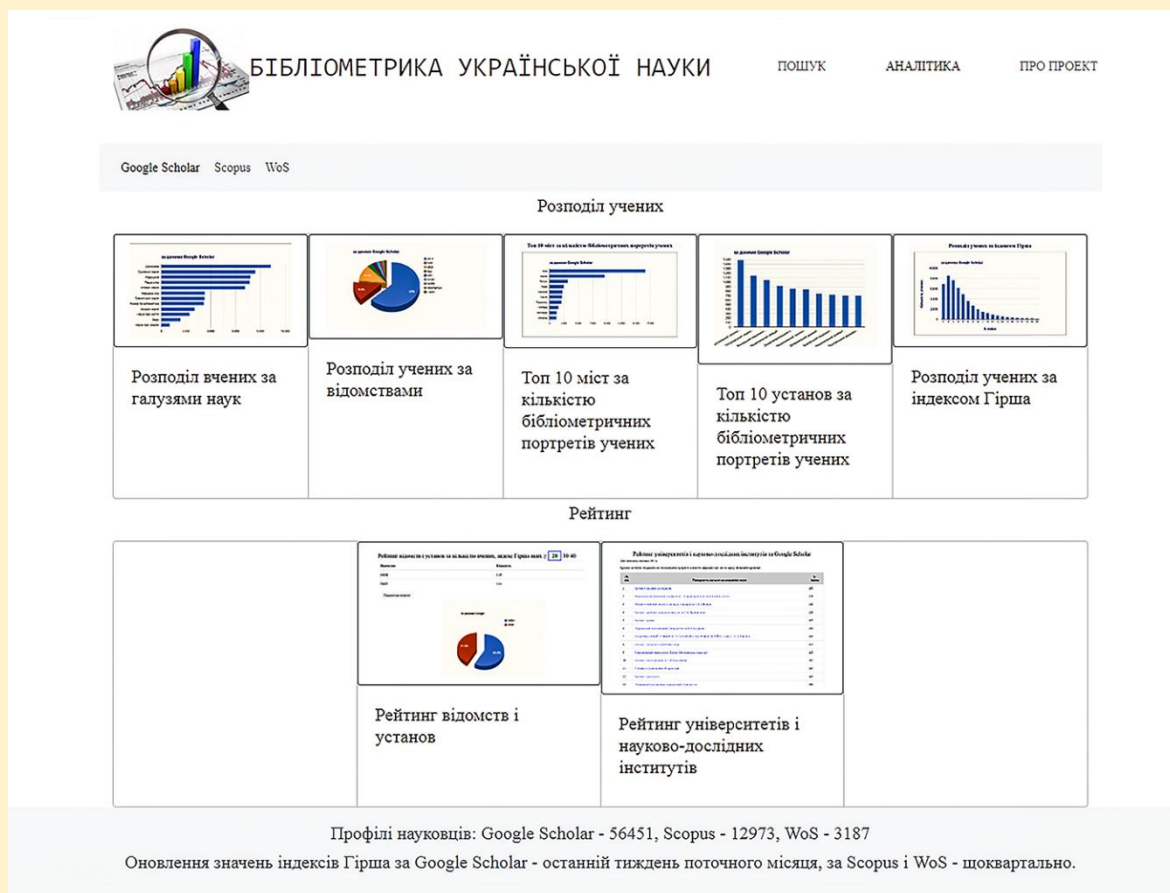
БІБЛІОМЕТРИКА УКРАЇНСЬКОЇ НАУКИ

ПОШУК

АНАЛІТИКА

ПРО ПРОЕКТ

Google Scholar Scopus WoS

Розподіл учених

Розподіл вчених за галузями наук

Розподіл учених за відомствами

Топ 10 міст за кількістю бібліометричних портретів учених

Топ 10 установ за кількістю бібліометричних портретів учених

Розподіл учених за індексом Гірша

Рейтинг

Рейтинг відомств і установ

Рейтинг університетів і науково-дослідних інститутів

Профілі науковців: Google Scholar - 56451, Scopus - 12973, WoS - 3187

Оновлення значень індексів Гірша за Google Scholar - останній тиждень поточного місяця, за Scopus і WoS - щоквартально.